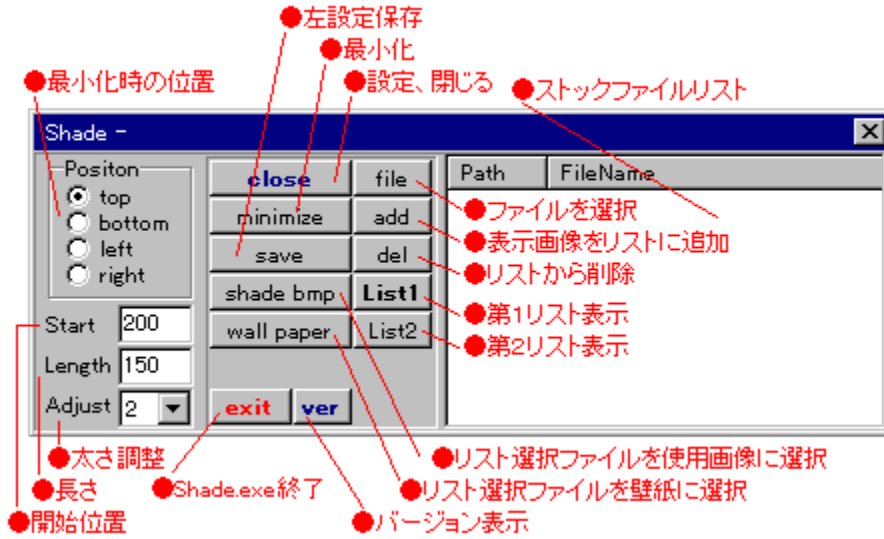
左設定保存
最小化
最小化時の位置
設定、閉じる
ストックファイルリスト

Shade -

Positon
top
bottom
left
right

Start 200
Length 150
Adjust 2

close
minimize
save
shade bmp
wall paper
exit
ver

file
add
del
List1
List2

| Path | FileName |
|---|---|

ファイルを選択
表示画像をリストに追加
リストから削除
第1リスト表示
第2リスト表示
太さ調整
リスト選択ファイルを使用画像に選択
長さ
Shade.exe終了
リスト選択ファイルを壁紙に選択
開始位置
バージョン表示